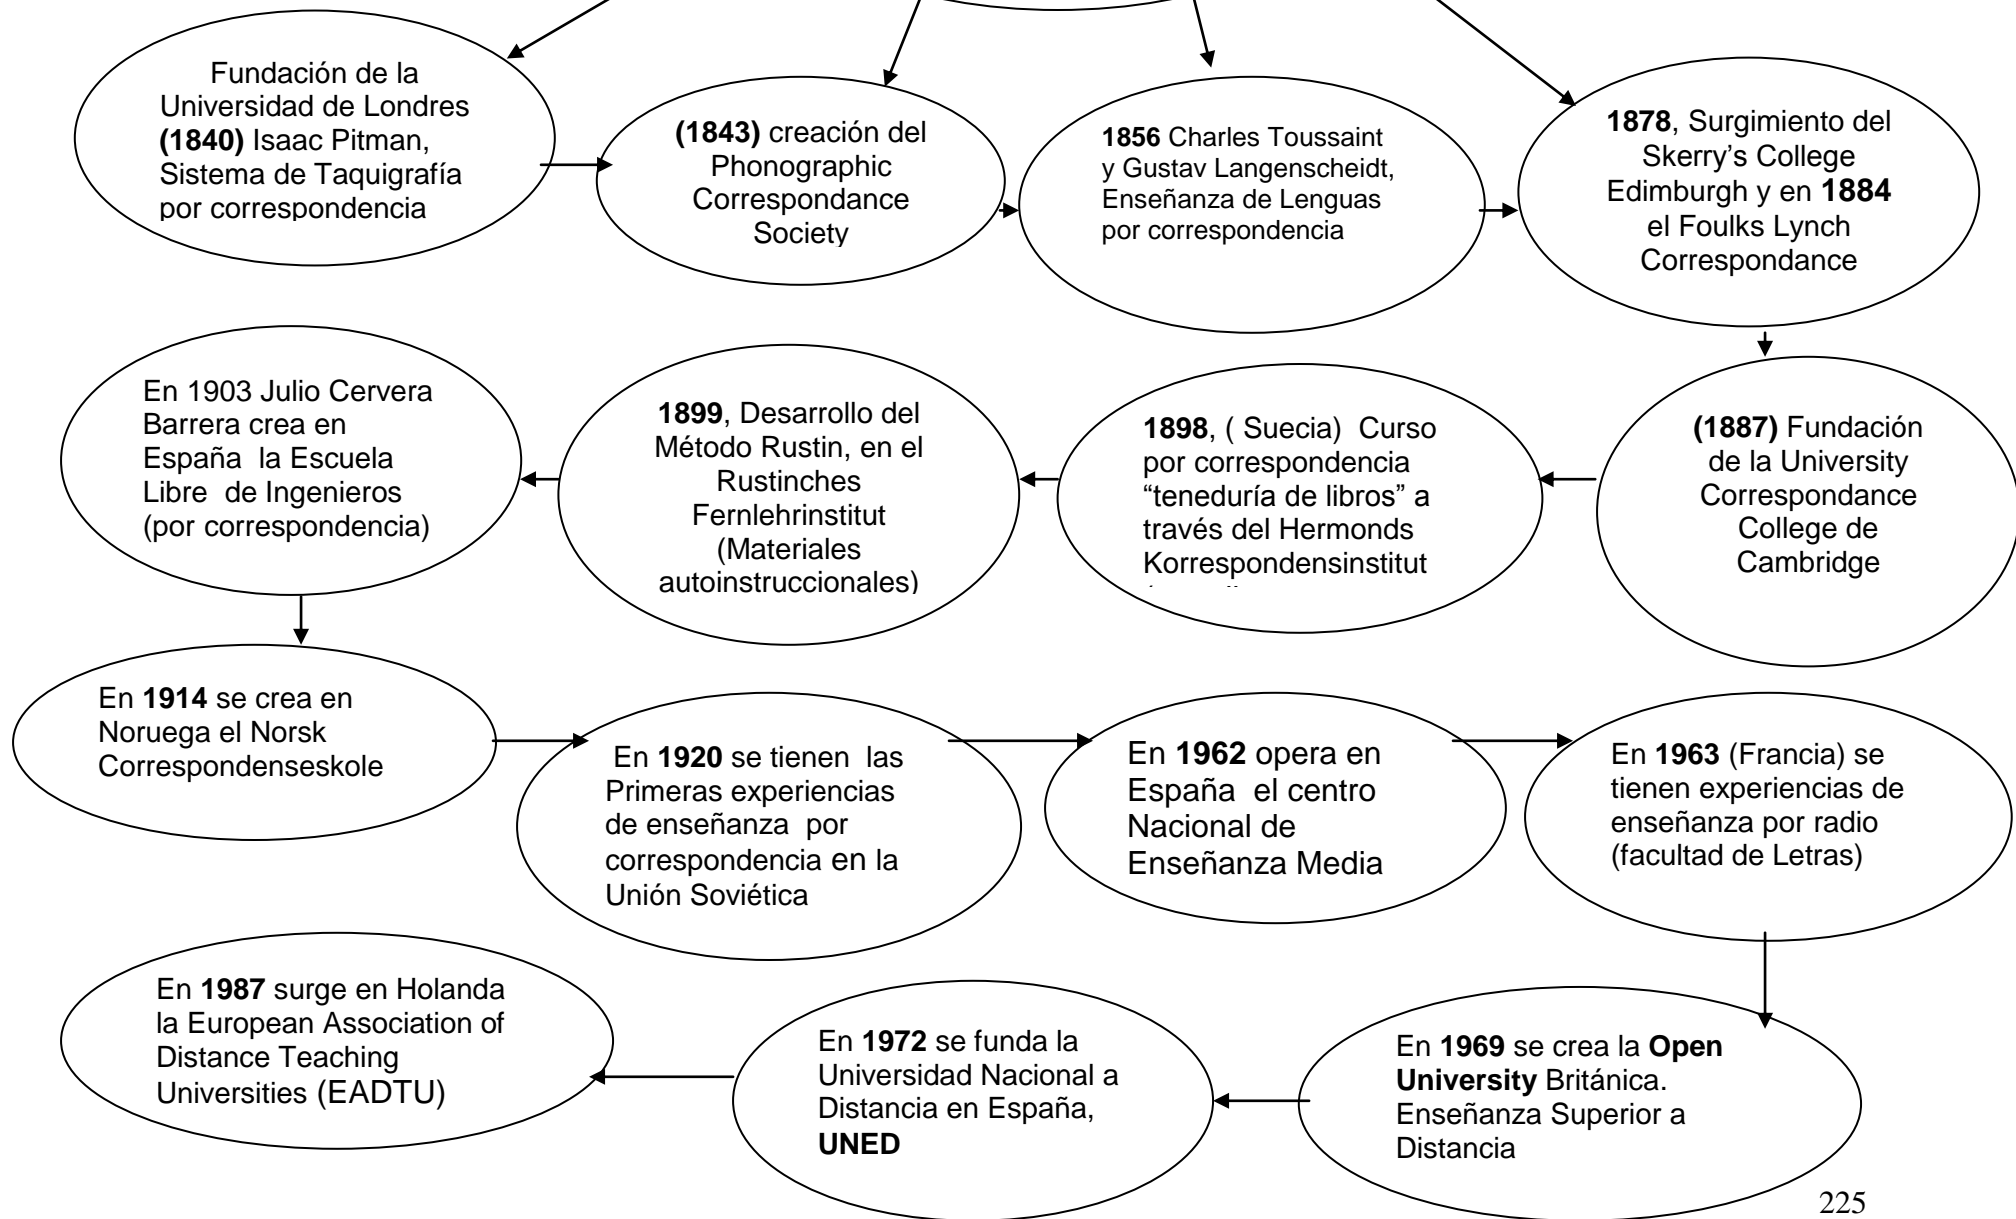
Fundación de la Universidad de Londres **(1840)** Isaac Pitman, Sistema de Taquigrafía por correspondencia

**(1843)** creación del Phonographic Correspondance Society

**1856** Charles Toussaint y Gustav Langenscheidt, Enseñanza de Lenguas por correspondencia

**1878**, Surgimiento del Skerry's College Edimburgh y en **1884** el Foulks Lynch Correspondance

**(1887)** Fundación de la University Correspondance College de Cambridge

**1898**, ( Suecia) Curso por correspondencia "teneduría de libros" a través del Hermonds Korrespondensinstitut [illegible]

**1899**, Desarrollo del Método Rustin, en el Rustinches Fernlehrinstitut (Materiales autoinstruccionales)

En 1903 Julio Cervera Barrera crea en España la Escuela Libre de Ingenieros (por correspondencia)

En **1914** se crea en Noruega el Norsk Correspondenseskole

En **1920** se tienen las Primeras experiencias de enseñanza por correspondencia en la Unión Soviética

En **1962** opera en España el centro Nacional de Enseñanza Media

En **1963** (Francia) se tienen experiencias de enseñanza por radio (facultad de Letras)

En **1969** se crea la **Open University** Británica. Enseñanza Superior a Distancia

En **1972** se funda la Universidad Nacional a Distancia en España, **UNED**

En **1987** surge en Holanda la European Association of Distance Teaching Universities (EADTU)

225